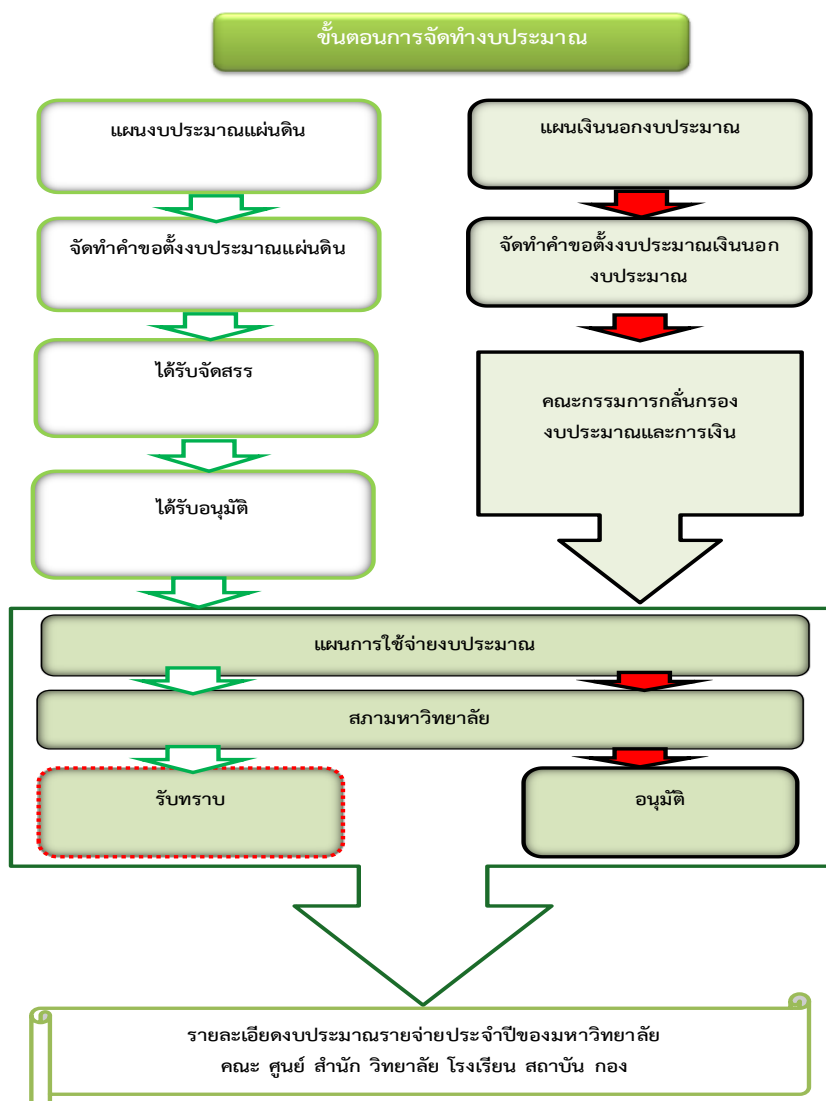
ขั้นตอนการจัดทำงบประมาณ

แผนงบประมาณแผ่นดิน

จัดทำคำขอตั้งงบประมาณแผ่นดิน

ได้รับจัดสรร

ได้รับอนุมัติ

แผนเงินนอกงบประมาณ

จัดทำคำขอตั้งงบประมาณเงินนอกงบประมาณ

คณะกรรมการกลั่นกรองงบประมาณและการเงิน

แผนการใช้จ่ายงบประมาณ

สภามหาวิทยาลัย

รับทราบ

อนุมัติ

รายละเอียดงบประมาณรายจ่ายประจำปีของมหาวิทยาลัย
คณะ ศูนย์ สำนัก วิทยาลัย โรงเรียน สถาบัน กอง